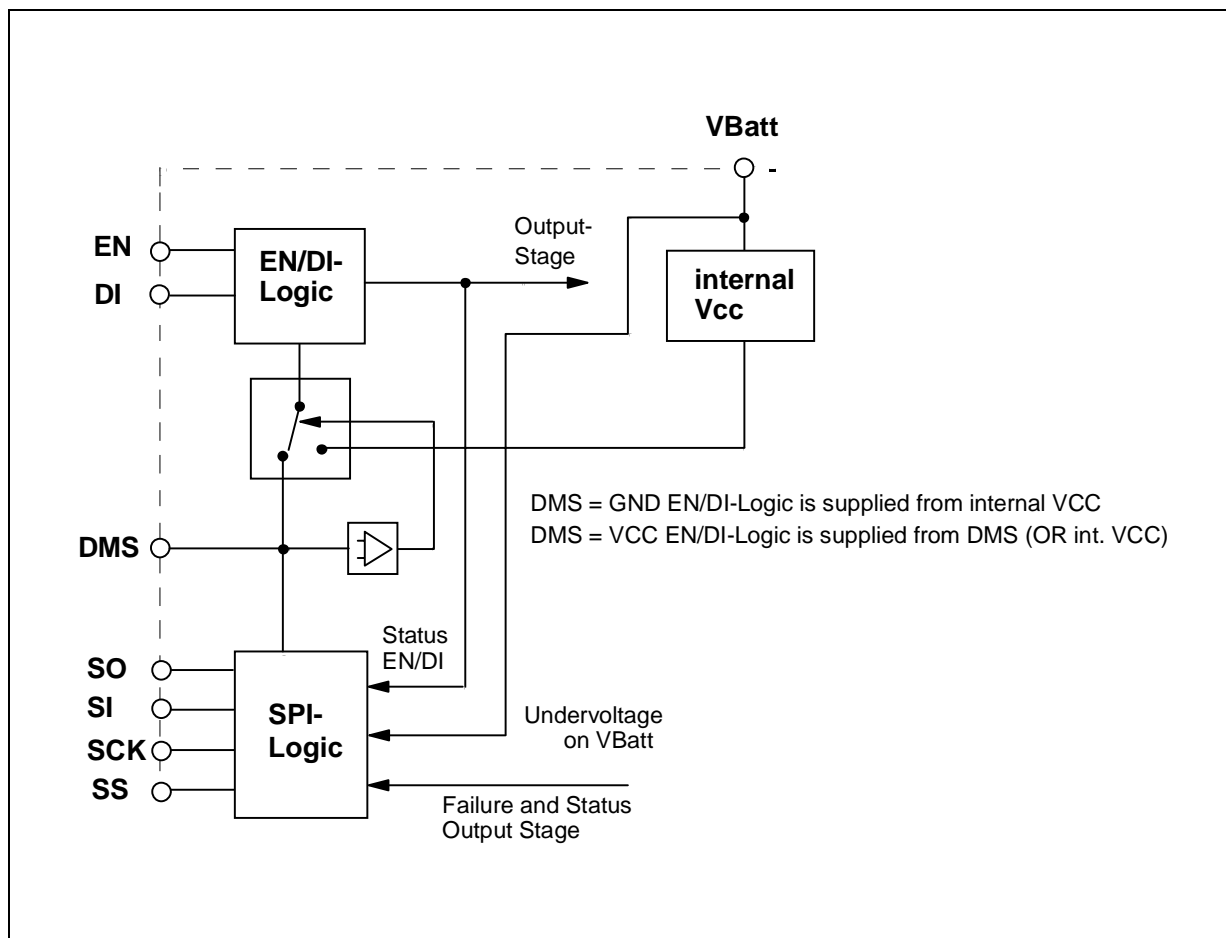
VBatt

EN

DI

EN/DI-Logic

Output-Stage

internal Vcc

DMS = GND EN/DI-Logic is supplied from internal VCC
DMS = VCC EN/DI-Logic is supplied from DMS (OR int. VCC)

DMS

Status EN/DI

SO

SI

SCK

SS

SPI-Logic

Undervoltage on VBatt

Failure and Status Output Stage